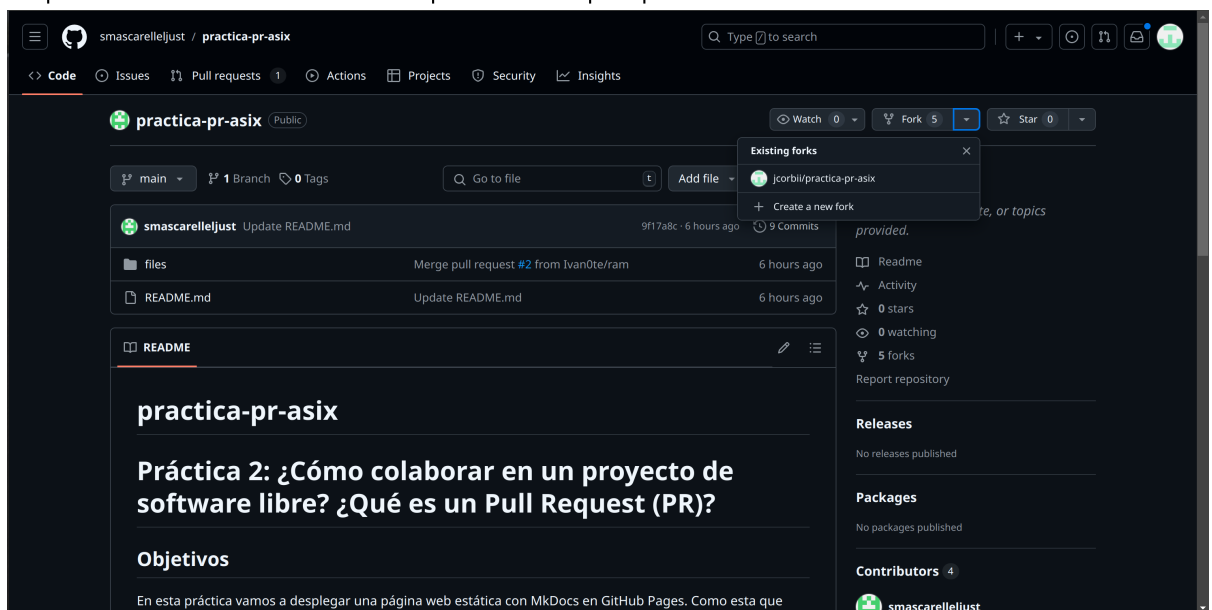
smascarelleljust / practica-pr-asix

Type / to search

Code   Issues   Pull requests 1   Actions   Projects   Security   Insights

practica-pr-asix   Public

Watch 0   Fork 5   Star 0

Existing forks
jcorbii/practica-pr-asix
+ Create a new fork

main   1 Branch   0 Tags   Go to file   t   Add file

smascarelleljust Update README.md   9f17a8c · 6 hours ago   9 Commits

| | | |
|---|---|---|
| files | Merge pull request #2 from Ivan0te/ram | 6 hours ago |
| README.md | Update README.md | 6 hours ago |

README

te, or topics provided.

Readme
Activity
0 stars
0 watching
5 forks
Report repository

Releases
No releases published

Packages
No packages published

Contributors 4
smascarelleljust

practica-pr-asix

Práctica 2: ¿Cómo colaborar en un proyecto de software libre? ¿Qué es un Pull Request (PR)?

Objetivos

En esta práctica vamos a desplegar una página web estática con MkDocs en GitHub Pages. Como esta que